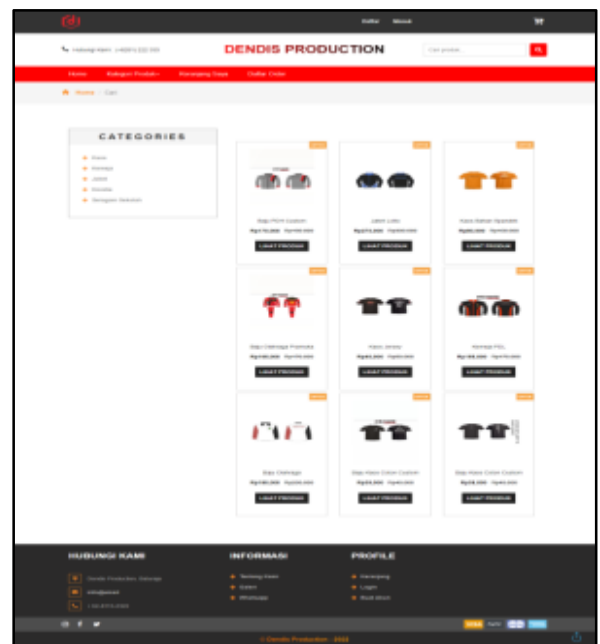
Daftar Masuk

Hubungi Kami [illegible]

DENDIS PRODUCTION

Cari produk...

Home Kategori Produk Keranjang Saya Daftar Order

Home / Cari

CATEGORIES

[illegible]
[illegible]
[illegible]
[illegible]
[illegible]

Baju PDH Custom
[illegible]
LIHAT PRODUK

Jaket Lotto
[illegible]
LIHAT PRODUK

Kaos Bahan Spandek
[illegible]
LIHAT PRODUK

Baju Olahraga Printing
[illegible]
LIHAT PRODUK

Kaos Jersey
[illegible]
LIHAT PRODUK

Kemeja PDL
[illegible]
LIHAT PRODUK

Baju Olahraga
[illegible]
LIHAT PRODUK

Baju Kaos Cotton Custom
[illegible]
LIHAT PRODUK

Baju Kaos Cotton Custom
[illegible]
LIHAT PRODUK

HUBUNGI KAMI
Dendis Production, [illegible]
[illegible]
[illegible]

INFORMASI
Tentang Kami
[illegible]
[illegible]

PROFILE
Keranjang
Login
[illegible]

© Dendis Production - 2022